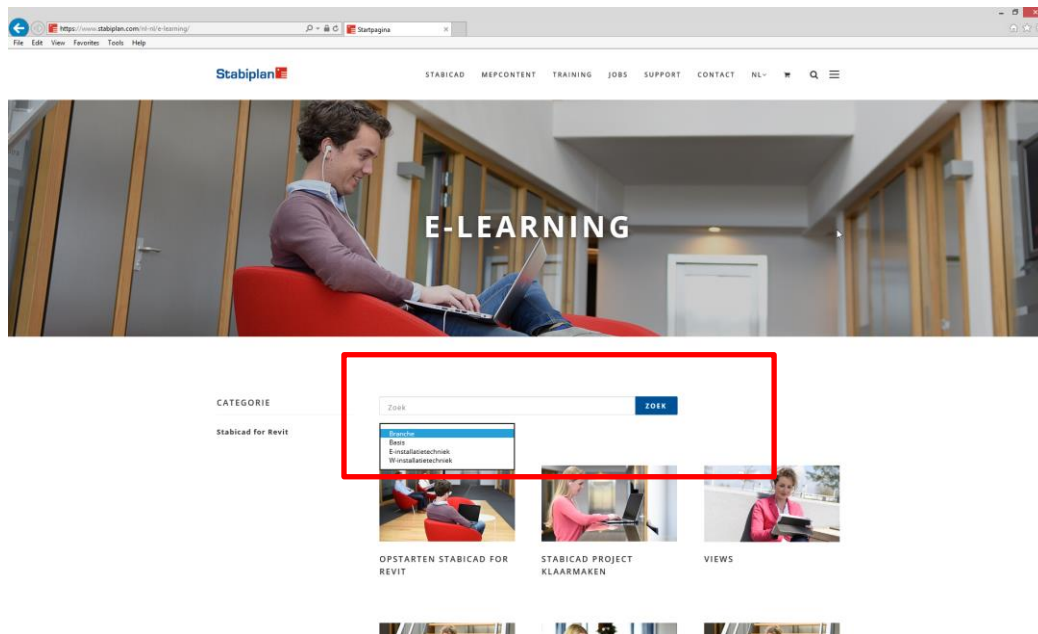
https://www.stabiplan.com/nl-nl/e-learning/

Startpagina

File Edit View Favorites Tools Help

Stabiplan

STABICAD MEPCONTENT TRAINING JOBS SUPPORT CONTACT NL

E-LEARNING

CATEGORIE

Stabicad for Revit

Zoek

ZOEK

Branche
Basis
E-installatietechniek
W-installatietechniek

OPSTARTEN STABICAD FOR REVIT

STABICAD PROJECT KLAARMAKEN

VIEWS